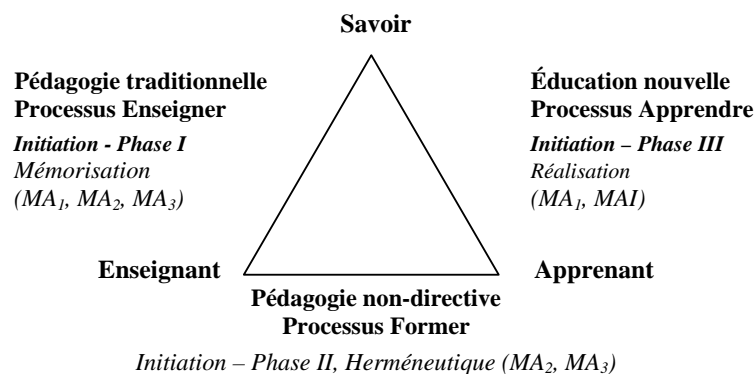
Savoir

Pédagogie traditionnelle
Processus Enseigner

Initiation - Phase I
Mémorisation
($MA_1$, $MA_2$, $MA_3$)

Éducation nouvelle
Processus Apprendre

Initiation – Phase III
Réalisation
($MA_1$, MAI)

Enseignant

Apprenant

Pédagogie non-directive
Processus Former

Initiation – Phase II, Herméneutique ($MA_2$, $MA_3$)